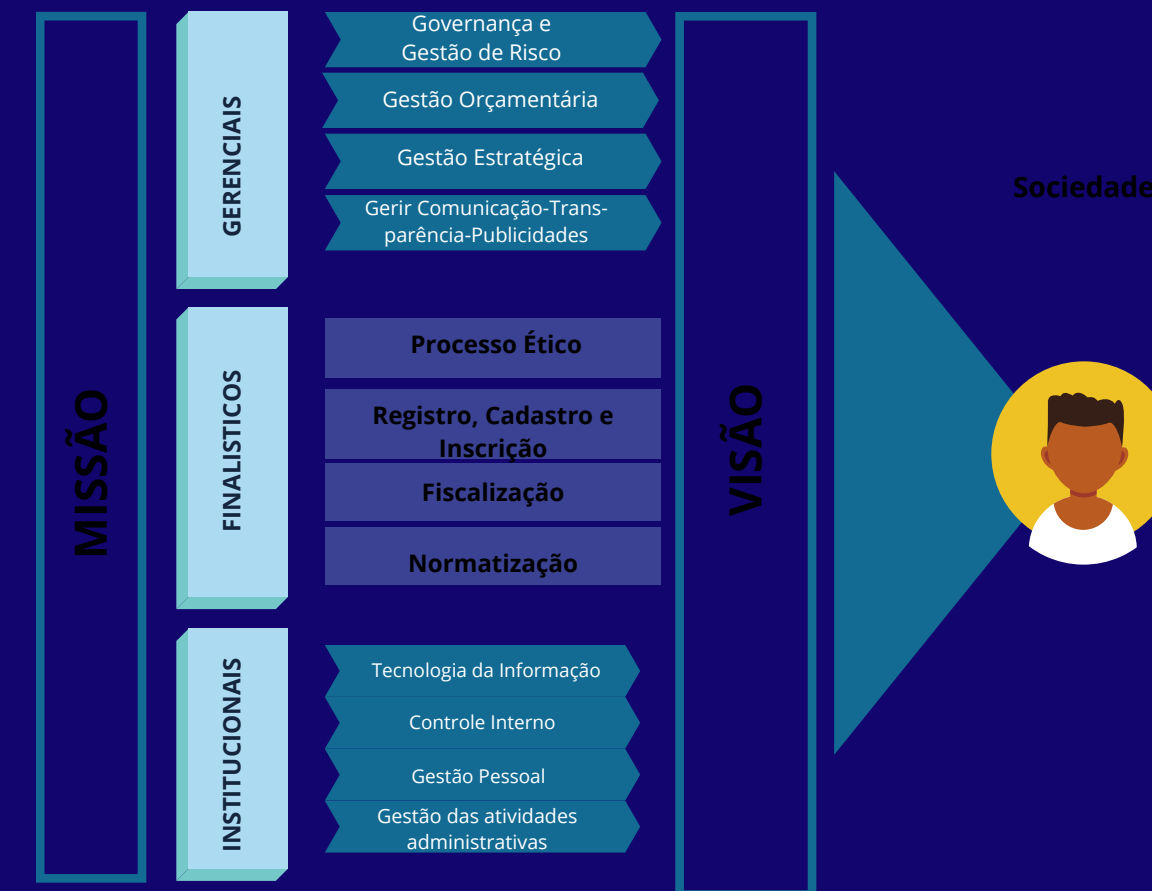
MISSÃO

GERENCIAIS

Governança e Gestão de Risco

Gestão Orçamentária

Gestão Estratégica

Gerir Comunicação-Transparência-Publicidades

FINALISTICOS

Processo Ético

Registro, Cadastro e Inscrição

Fiscalização

Normatização

INSTITUCIONAIS

Tecnologia da Informação

Controle Interno

Gestão Pessoal

Gestão das atividades administrativas

VISÃO

Sociedade